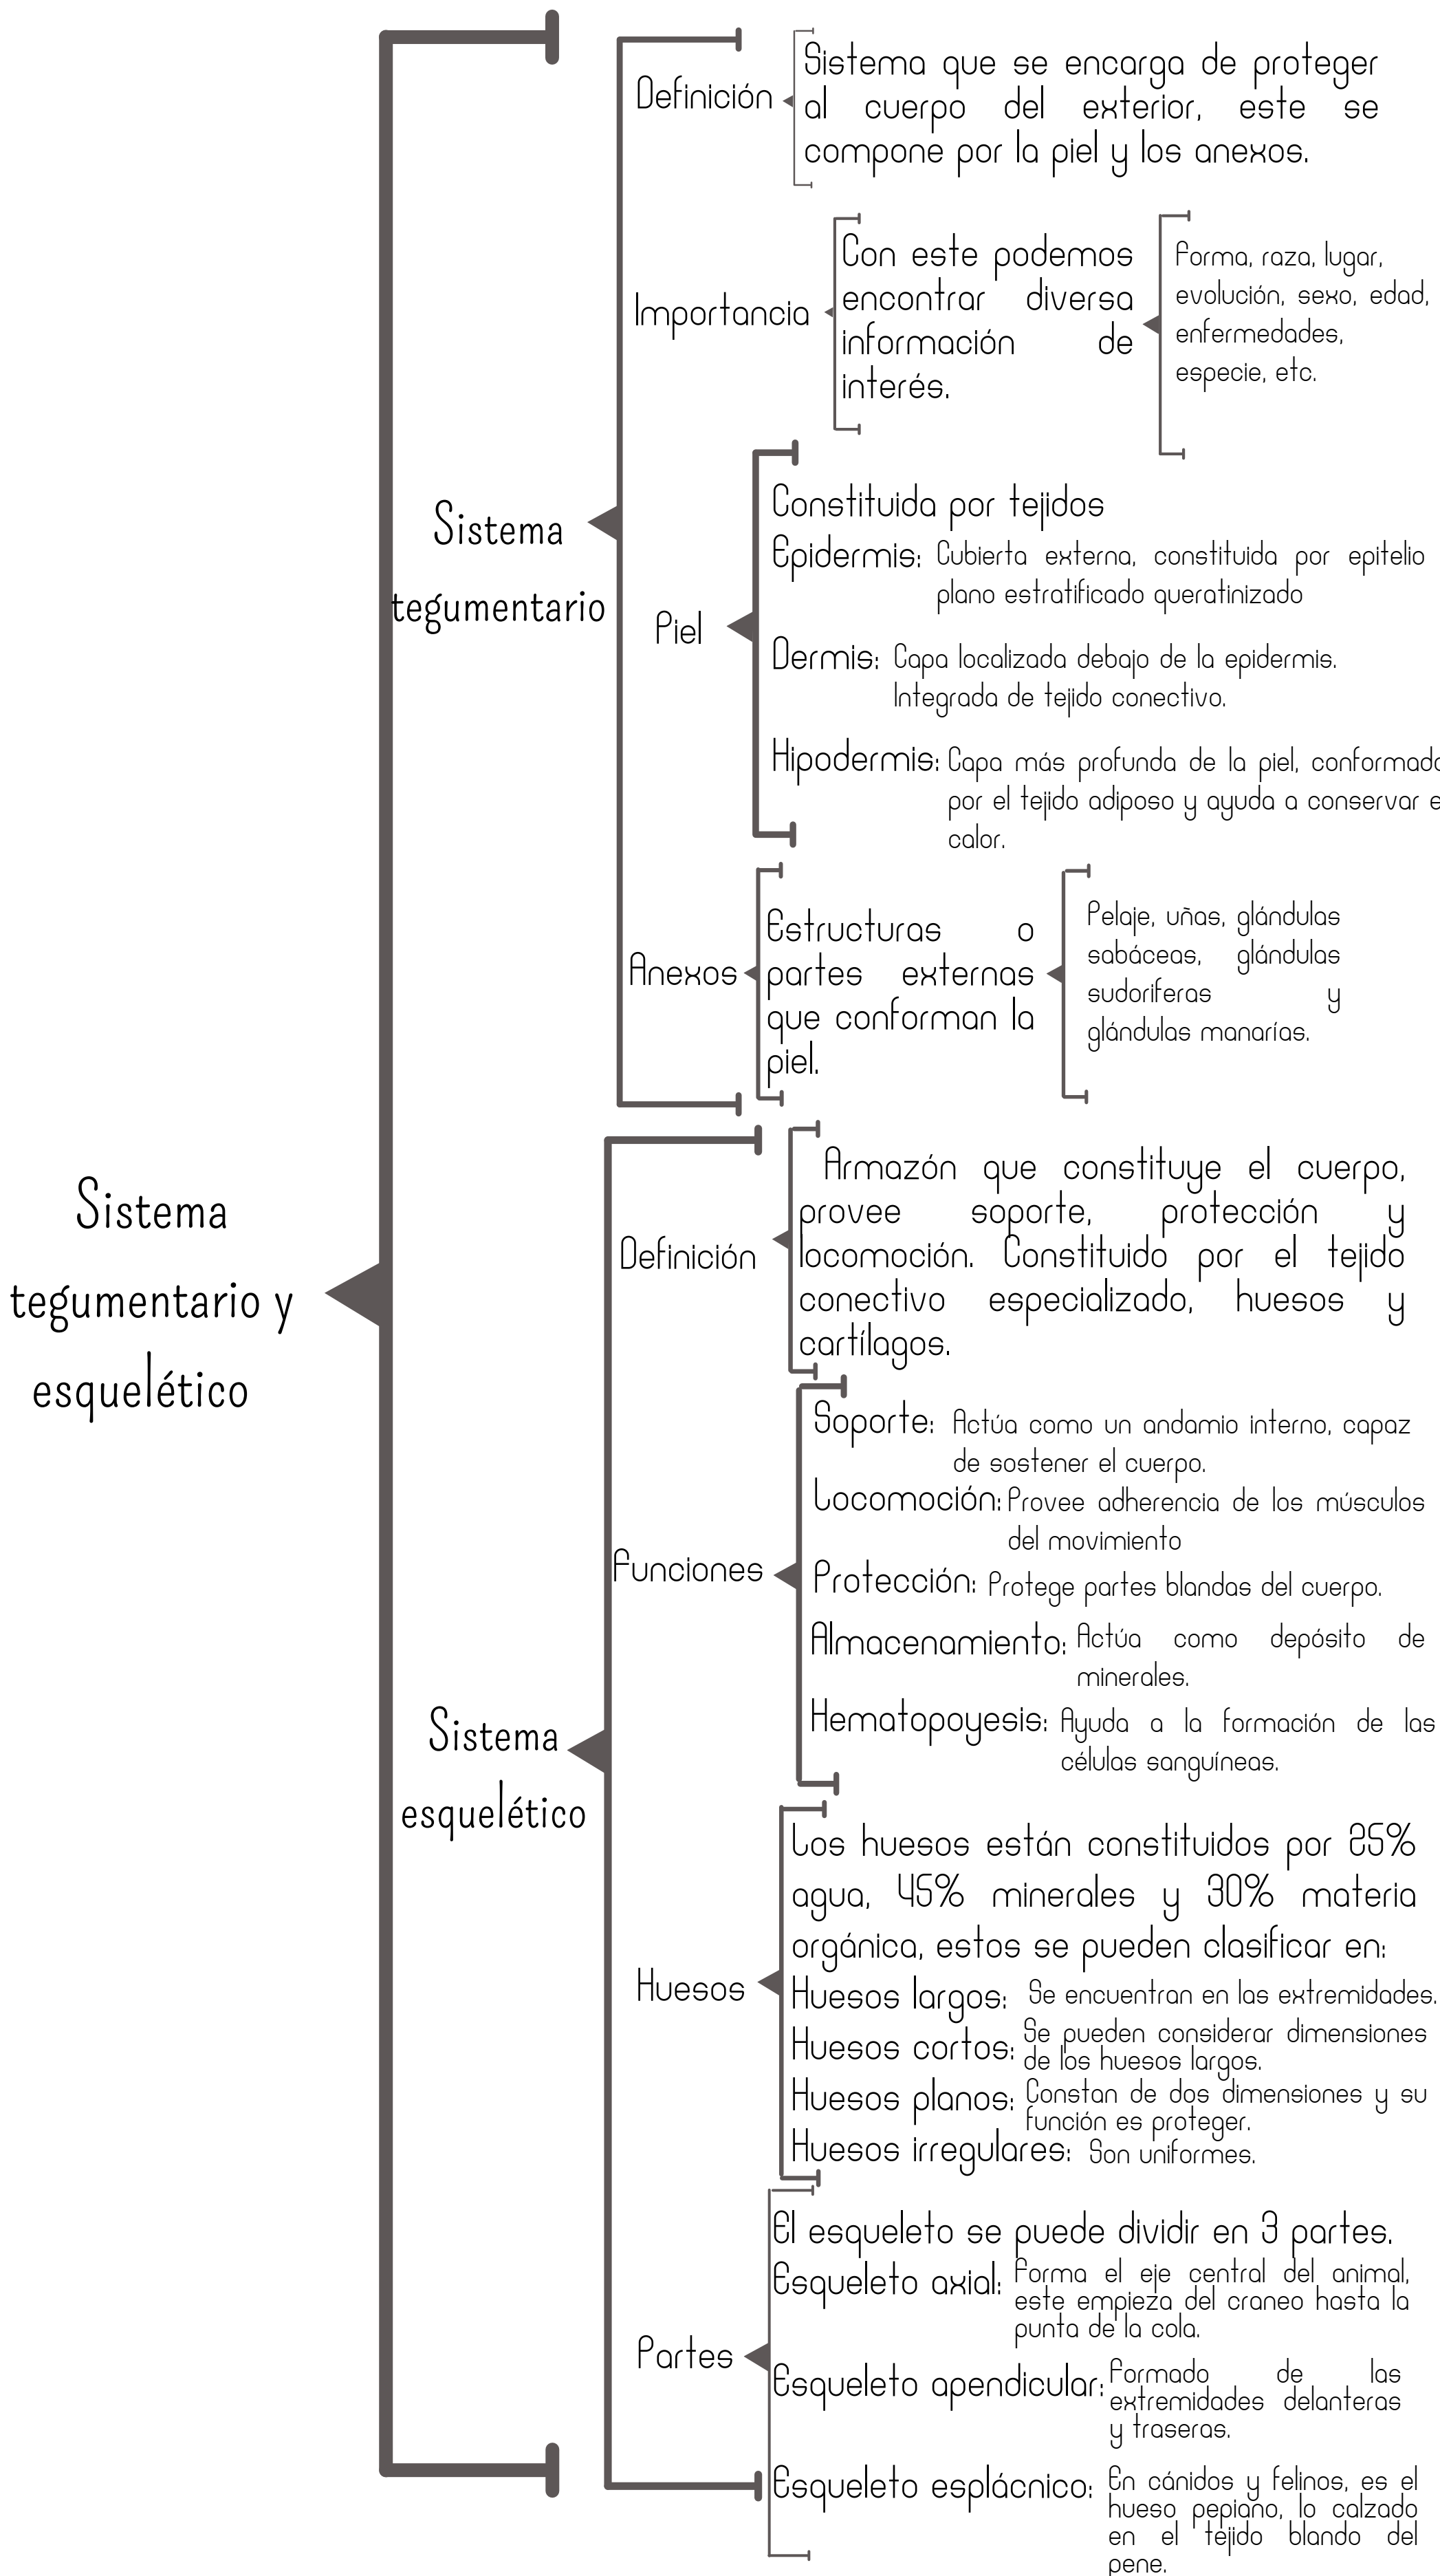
Sistema tegumentario y esquelético

Sistema tegumentario

Definición

Sistema que se encarga de proteger al cuerpo del exterior, este se compone por la piel y los anexos.

Importancia

Con este podemos encontrar diversa información de interés.

Forma, raza, lugar, evolución, sexo, edad, enfermedades, especie, etc.

Piel

Constituida por tejidos

Epidermis: Cubierta externa, constituida por epitelio plano estratificado queratinizado

Dermis: Capa localizada debajo de la epidermis. Integrada de tejido conectivo.

Hipodermis: Capa más profunda de la piel, conformad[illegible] por el tejido adiposo y ayuda a conservar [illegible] calor.

Anexos

Estructuras o partes externas que conforman la piel.

Pelaje, uñas, glándulas sabáceas, glándulas sudoriferas y glándulas manarías.

Sistema esquelético

Definición

Armazón que constituye el cuerpo, provee soporte, protección y locomoción. Constituido por el tejido conectivo especializado, huesos y cartílagos.

Funciones

Soporte: Actúa como un andamio interno, capaz de sostener el cuerpo.

Locomoción: Provee adherencia de los músculos del movimiento

Protección: Protege partes blandas del cuerpo.

Almacenamiento: Actúa como depósito de minerales.

Hematopoyesis: Ayuda a la formación de las células sanguíneas.

Huesos

Los huesos están constituidos por 25% agua, 45% minerales y 30% materia orgánica, estos se pueden clasificar en:

Huesos largos: Se encuentran en las extremidades.

Huesos cortos: Se pueden considerar dimensiones de los huesos largos.

Huesos planos: Constan de dos dimensiones y su función es proteger.

Huesos irregulares: Son uniformes.

Partes

El esqueleto se puede dividir en 3 partes.

Esqueleto axial: Forma el eje central del animal, este empieza del craneo hasta la punta de la cola.

Esqueleto apendicular: Formado de las extremidades delanteras y traseras.

Esqueleto esplácnico: En cánidos y felinos, es el hueso pepiano, lo calzado en el tejido blando del pene.